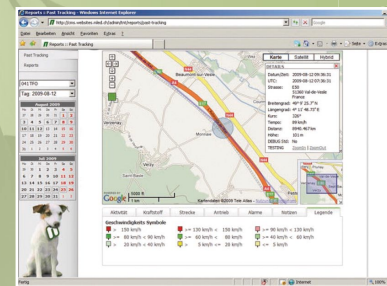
Reports :: Past Tracking - Windows Internet Explorer

http://cms.websites.nfeel.ch/admin/ht/reports/past-tracking

Google

Datei Bearbeiten Ansicht Favoriten Extras ?

Reports :: Past Tracking

Seite Extras

Past Tracking

Reports

Tag 2009-08-12

August 2009

Juli 2009

Karte Satellit Hybrid

DETAILS

Datum/Zeit: 2009-08-12 05:39:21

UTC: 2009-08-12 03:39:21

Strasse: E30 51360 Val-de-Vesle France

Breitengrad: 49° 8' 25.7" N

Längengrad: 4° 12' 46.73" E

Kurs: 330°

Tempo: 99 km/h

Distanz: 8940.467 km

Höhe: 101 m

Beaumont-sur-Vesle

Les Petites Loges

Mourmelon

Google

Kartendaten ©2009 Tele Atlas - Nutzungsbedingungen

Aktivität Kraftstoff Strecke Antrieb Alarme Notizen Legende

Geschwindigkeits Symbole

>= 150 km/h

>= 130 km/h < 150 km/h

>= 90 km/h < 130 km/h

>= 80 km/h < 90 km/h

>= 60 km/h < 80 km/h

>= 40 km/h < 60 km/h

>= 20 km/h < 40 km/h

>= 5 km/h < 20 km/h

< 5 km/h

Fertig

Internet

100%